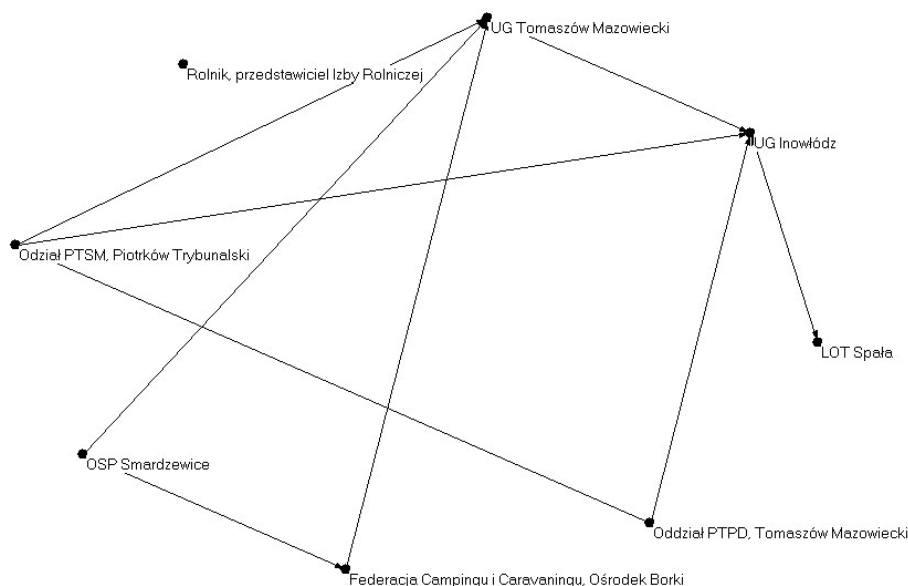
UG Tomaszów Mazowiecki

Rolnik, przedstawiciel Izby Rolniczej

UG Inowłódz

Odział PTSM, Piotrków Trybunalski

LOT Spała

OSP Smardzewice

Oddział PTPD, Tomaszów Mazowiecki

Federacja Campingu i Caravaningu, Ośrodek Borki